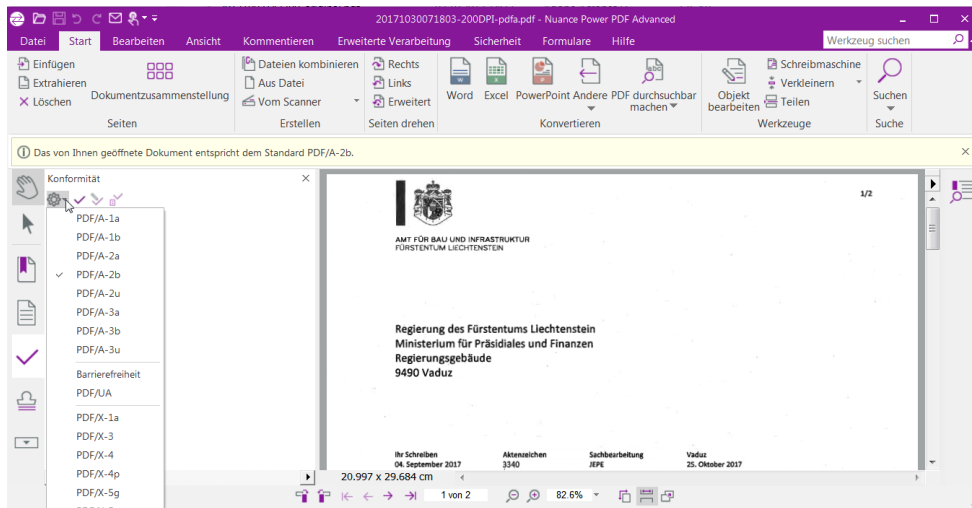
20171030071803-200DPI-pdfa.pdf - Nuance Power PDF Advanced

Datei Start Bearbeiten Ansicht Kommentieren Erweiterte Verarbeitung Sicherheit Formulare Hilfe

Werkzeug suchen

Einfügen
Extrahieren
Löschen
Dokumentzusammenstellung
Seiten

Dateien kombinieren
Aus Datei
Vom Scanner
Erstellen

Rechts
Links
Erweitert
Seiten drehen

Word Excel PowerPoint Andere PDF durchsuchbar machen
Konvertieren

Objekt bearbeiten
Schreibmaschine
Verkleinern
Teilen
Werkzeuge

Suchen
Suche

Das von Ihnen geöffnete Dokument entspricht dem Standard PDF/A-2b.

Konformität

PDF/A-1a
PDF/A-1b
PDF/A-2a
PDF/A-2b
PDF/A-2u
PDF/A-3a
PDF/A-3b
PDF/A-3u
Barrierefreiheit
PDF/UA
PDF/X-1a
PDF/X-3
PDF/X-4
PDF/X-4p
PDF/X-5g

1/2

AMT FÜR BAU UND INFRASTRUKTUR
FÜRSTENTUM LIECHTENSTEIN

Regierung des Fürstentums Liechtenstein
Ministerium für Präsidiales und Finanzen
Regierungsgebäude
9490 Vaduz

| Ihr Schreiben | Aktenzeichen | Sachbearbeitung | Vaduz |
|---|---|---|---|
| 04. September 2017 | 3340 | JEPE | 25. Oktober 2017 |

20.997 x 29.684 cm

1 von 2

82.6%